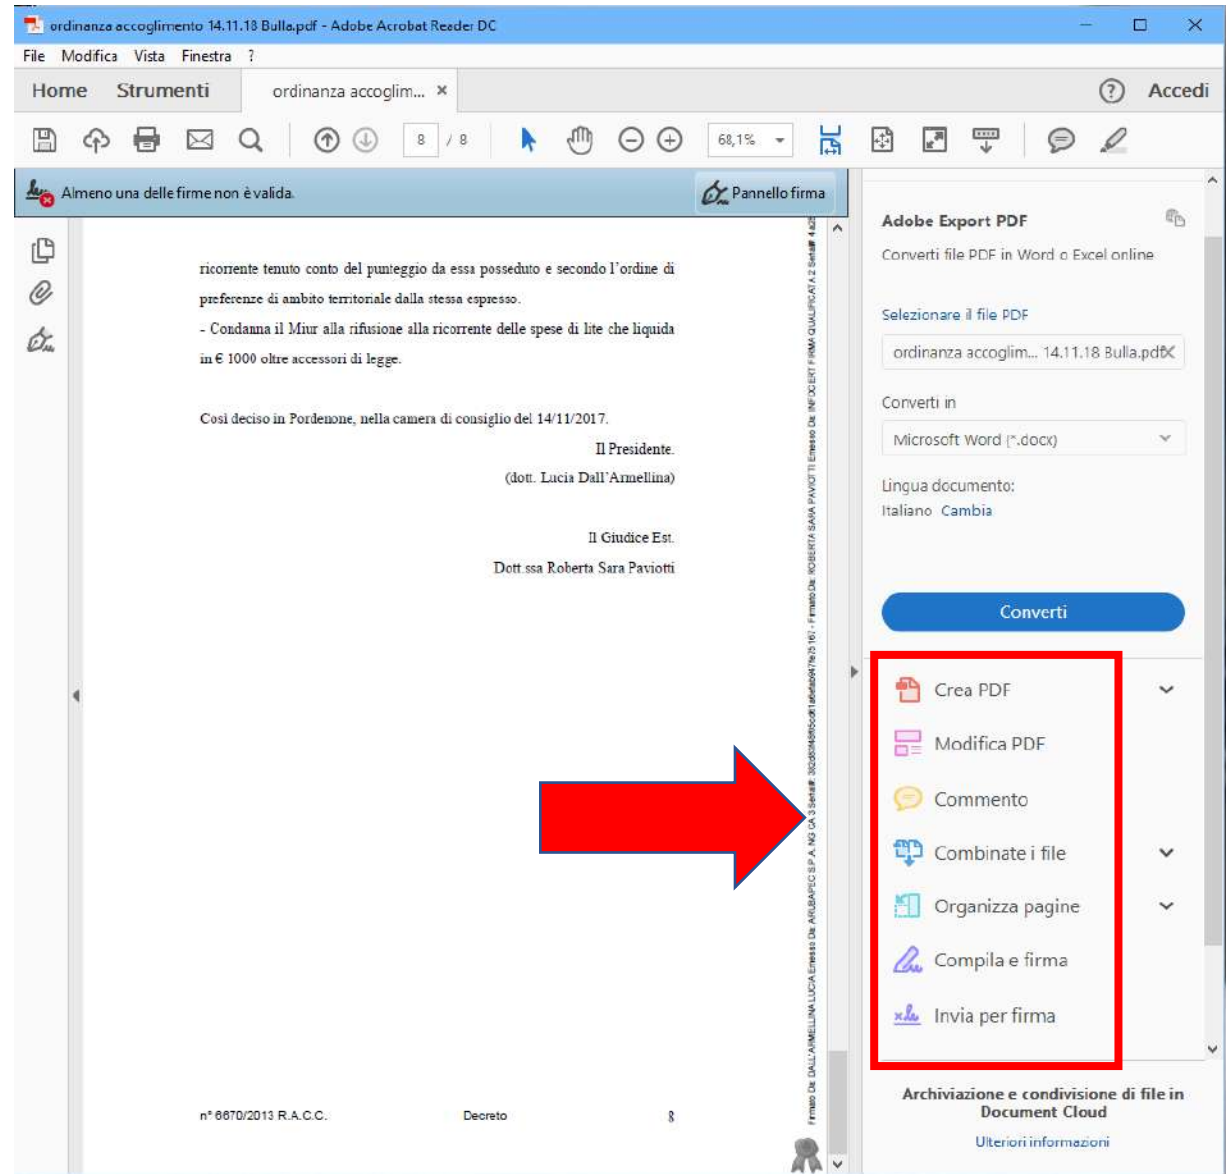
ordinanza accoglimento 14.11.18 Bulla.pdf - Adobe Acrobat Reader DC

File Modifica Vista Finestra ?

Home Strumenti ordinanza accoglim... ×

Accedi

8 / 8 68,1%

Almeno una delle firme non è valida.

Pannello firma

ricorrente tenuto conto del punteggio da essa posseduto e secondo l'ordine di preferenze di ambito territoriale dalla stessa espresso.

- Condanna il Miur alla rifusione alla ricorrente delle spese di lite che liquida in € 1000 oltre accessori di legge.

Così deciso in Pordenone, nella camera di consiglio del 14/11/2017.

Il Presidente.

(dott. Lucia Dall'Armellina)

Il Giudice Est.

Dott.ssa Roberta Sara Paviotti

n° 6670/2013 R.A.C.C. Decreto 8

Firmato Da: DALL'ARMELLINA LUCIA Emesso Da: ARUBAPEC S.P.A. NG CA 3 Serial#: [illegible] - Firmato Da: ROBERTA SARA PAVIOTTI Emesso Da: INFOCERT FIRMA QUALIFICATA 2 Serial#: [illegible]

Adobe Export PDF

Converti file PDF in Word o Excel online

Selezionare il file PDF

ordinanza accoglim... 14.11.18 Bulla.pdf

Converti in

Microsoft Word (*.docx)

Lingua documento:

Italiano Cambia

Converti

Crea PDF

Modifica PDF

Commento

Combinate i file

Organizza pagine

Compila e firma

Invia per firma

Archiviazione e condivisione di file in Document Cloud

Ulteriori informazioni